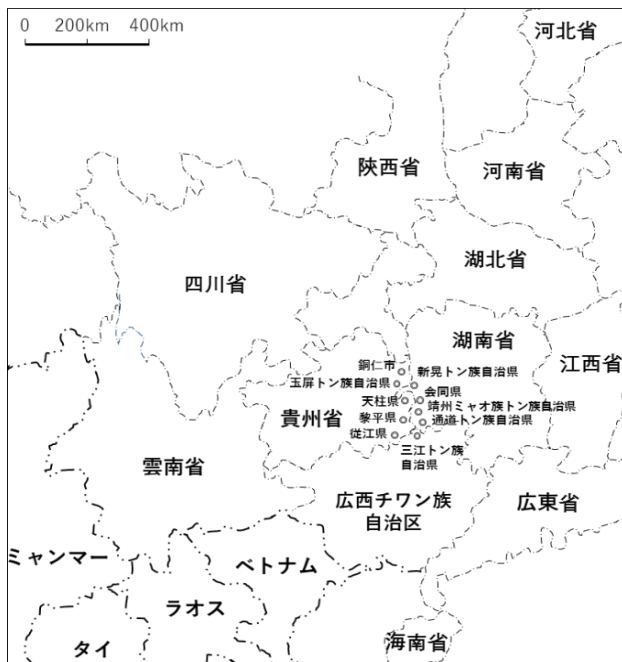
0 200km 400km

河北省

陝西省

河南省

湖北省

四川省

湖南省

江西省

銅仁市

新晃トン族自治県

玉屏トン族自治県

会同県

天柱県

靖州ミャオ族トン族自治県

貴州省

黎平県

通道トン族自治県

従江県

三江トン族自治県

雲南省

広西チワン族自治区

広東省

ミャンマー

ベトナム

ラオス

タイ

海南省